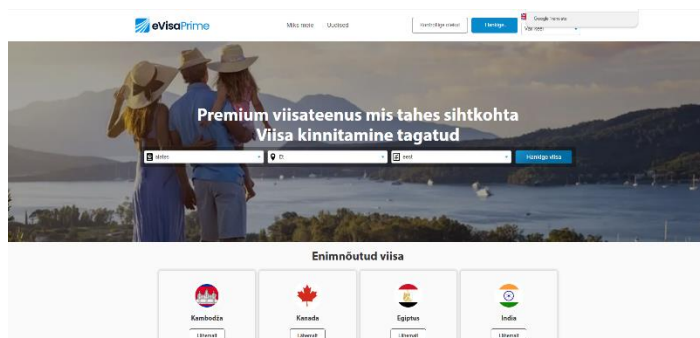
eVisaPrime

Miks meie Uudised

Kontrollige olekut Hankige

Google Translate

Vali keel

Premium viisateenus mis tahes sihtkohta
Viisa kinnitamine tagatud

Eesti

Eesti

Hankige viisa

Enimnõutud viisa

Kambodža
Lisateavet

Kanada
Lisateavet

Egiptus
Lisateavet

India
Lisateavet